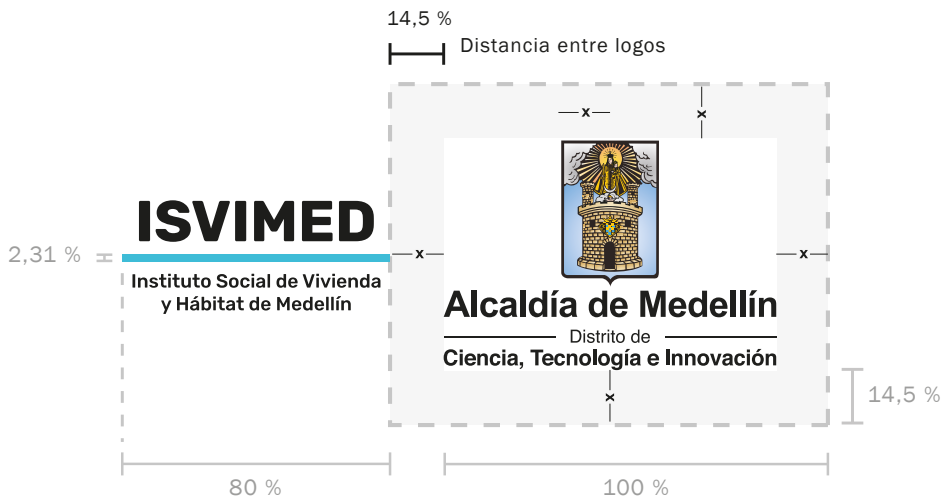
14,5 %

Distancia entre logos

x

x

2,31 %

ISVIMED

Instituto Social de Vivienda y Hábitat de Medellín

x

x

Alcaldía de Medellín

Distrito de

Ciencia, Tecnología e Innovación

x

14,5 %

80 %

100 %